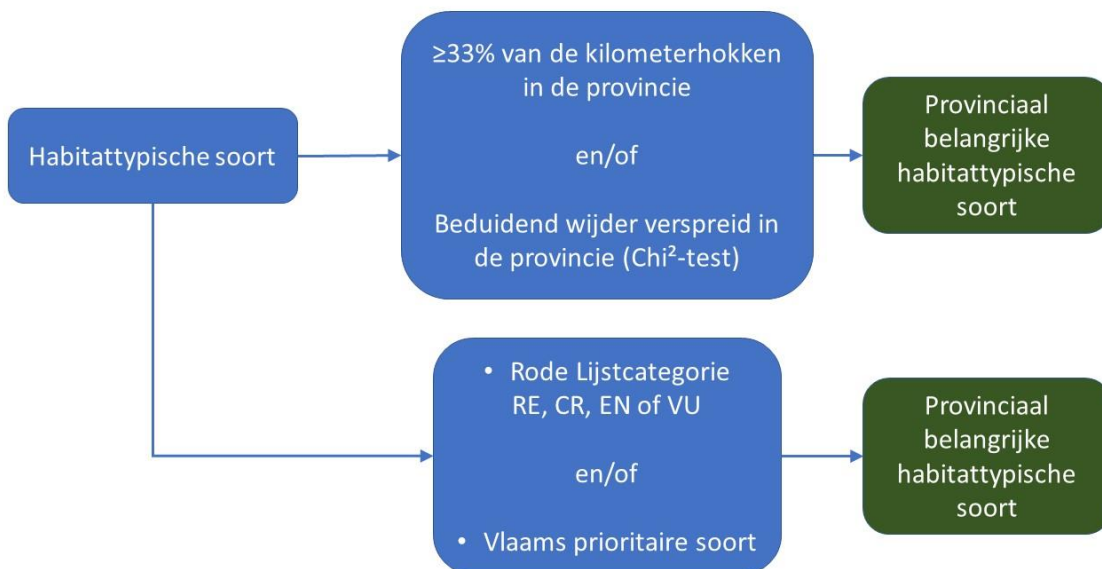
Habitattypische soort

≥33% van de kilometerhokken in de provincie

en/of

Beduidend wijder verspreid in de provincie (Chi²-test)

Provinciaal belangrijke habitattypische soort

• Rode Lijstcategorie RE, CR, EN of VU

en/of

• Vlaams prioritaire soort

Provinciaal belangrijke habitattypische soort